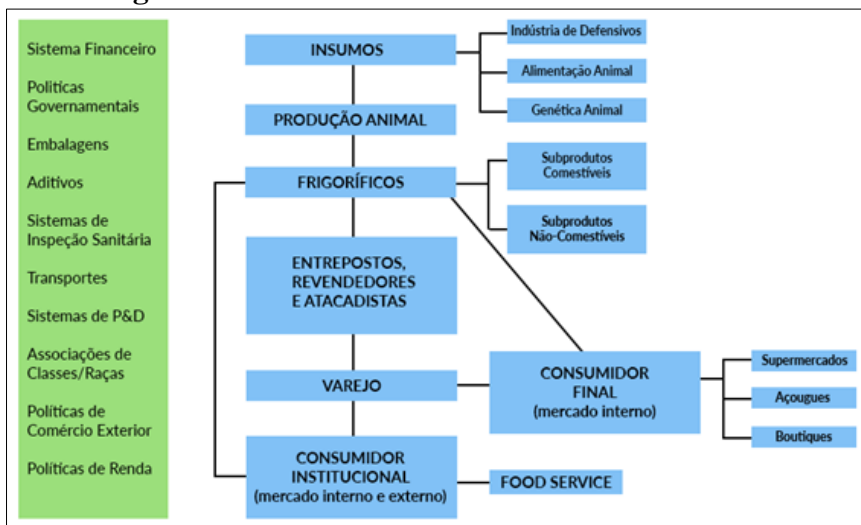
Sistema Financeiro

Politicas Governamentais

Embalagens

Aditivos

Sistemas de Inspeção Sanitária

Transportes

Sistemas de P&D

Associações de Classes/Raças

Politicas de Comércio Exterior

Politicas de Renda

INSUMOS

Indústria de Defensivos

Alimentação Animal

Genética Animal

PRODUÇÃO ANIMAL

FRIGORÍFICOS

Subprodutos Comestíveis

Subprodutos Não-Comestíveis

ENTREPOSTOS, REVENDEDORES E ATACADISTAS

VAREJO

CONSUMIDOR FINAL (mercado interno)

Supermercados

Açougues

Boutiques

CONSUMIDOR INSTITUCIONAL (mercado interno e externo)

FOOD SERVICE